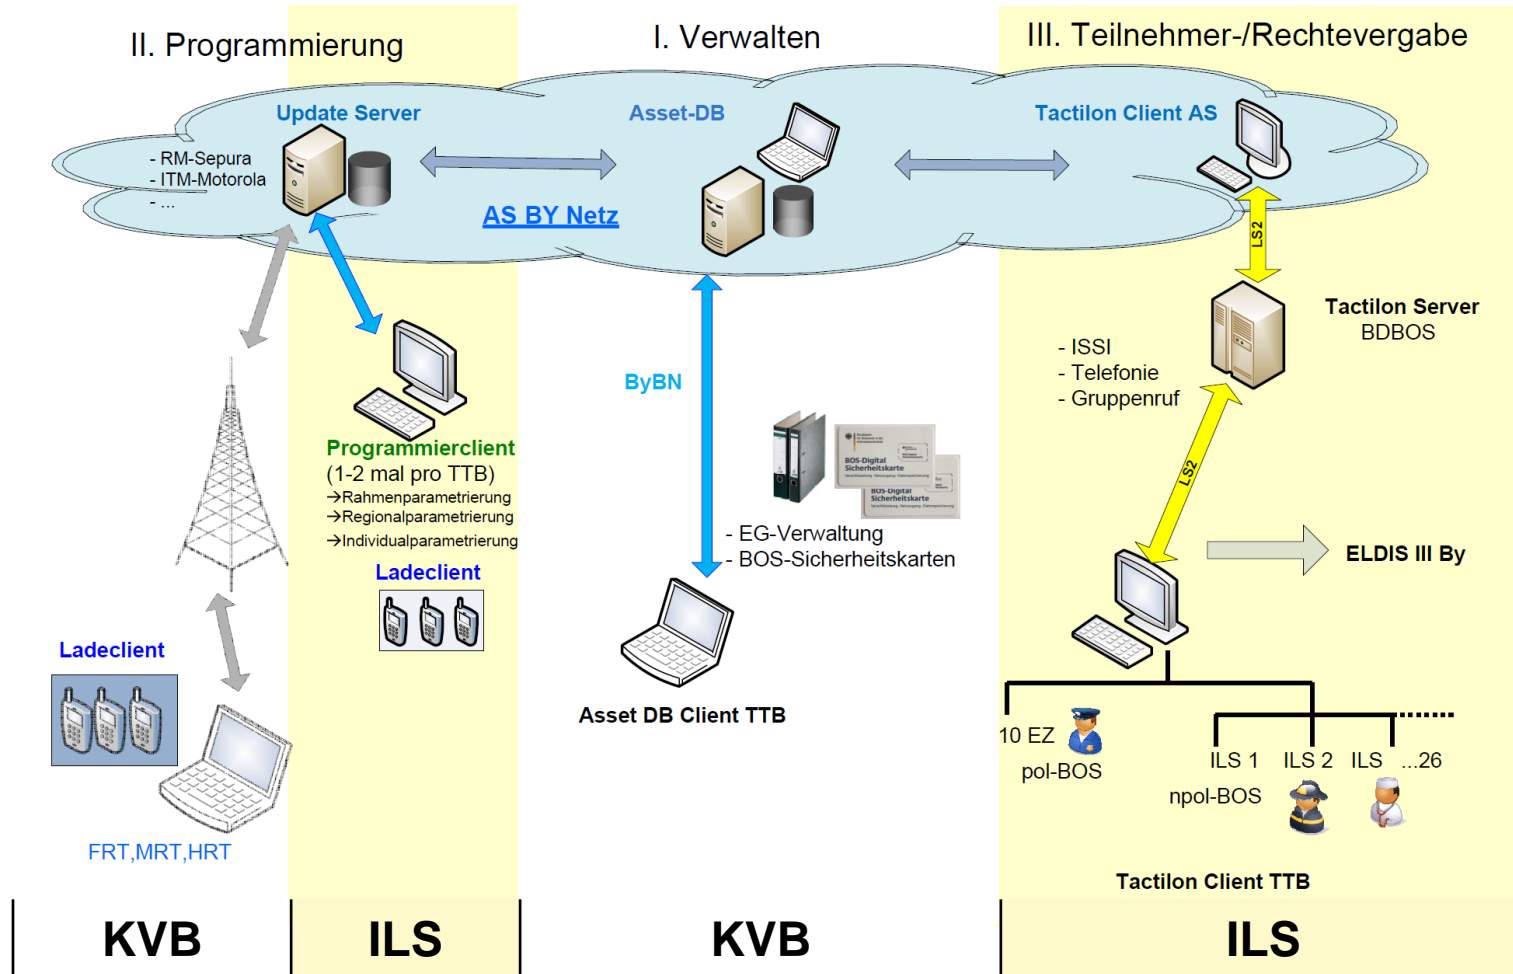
II. Programmierung

I. Verwalten

III. Teilnehmer-/Rechtevergabe

Update Server

- RM-Sepura
- ITM-Motorola
- ...

Asset-DB

AS BY Netz

Tactilon Client AS

LS2

Tactilon Server
BDBOS

- ISSI
- Telefonie
- Gruppenruf

LS2

ByBN

Programmierclient
(1-2 mal pro TTB)
→Rahmenparametrierung
→Regionalparametrierung
→Individualparametrierung

Ladeclient

BOS-Digital Sicherheitskarte

BOS-Digital Sicherheitskarte

- EG-Verwaltung
- BOS-Sicherheitskarten

ELDIS III By

Ladeclient

Asset DB Client TTB

10 EZ

pol-BOS

ILS 1 ILS 2 ILS ...26

npol-BOS

FRT,MRT,HRT

Tactilon Client TTB

KVB

ILS

KVB

ILS